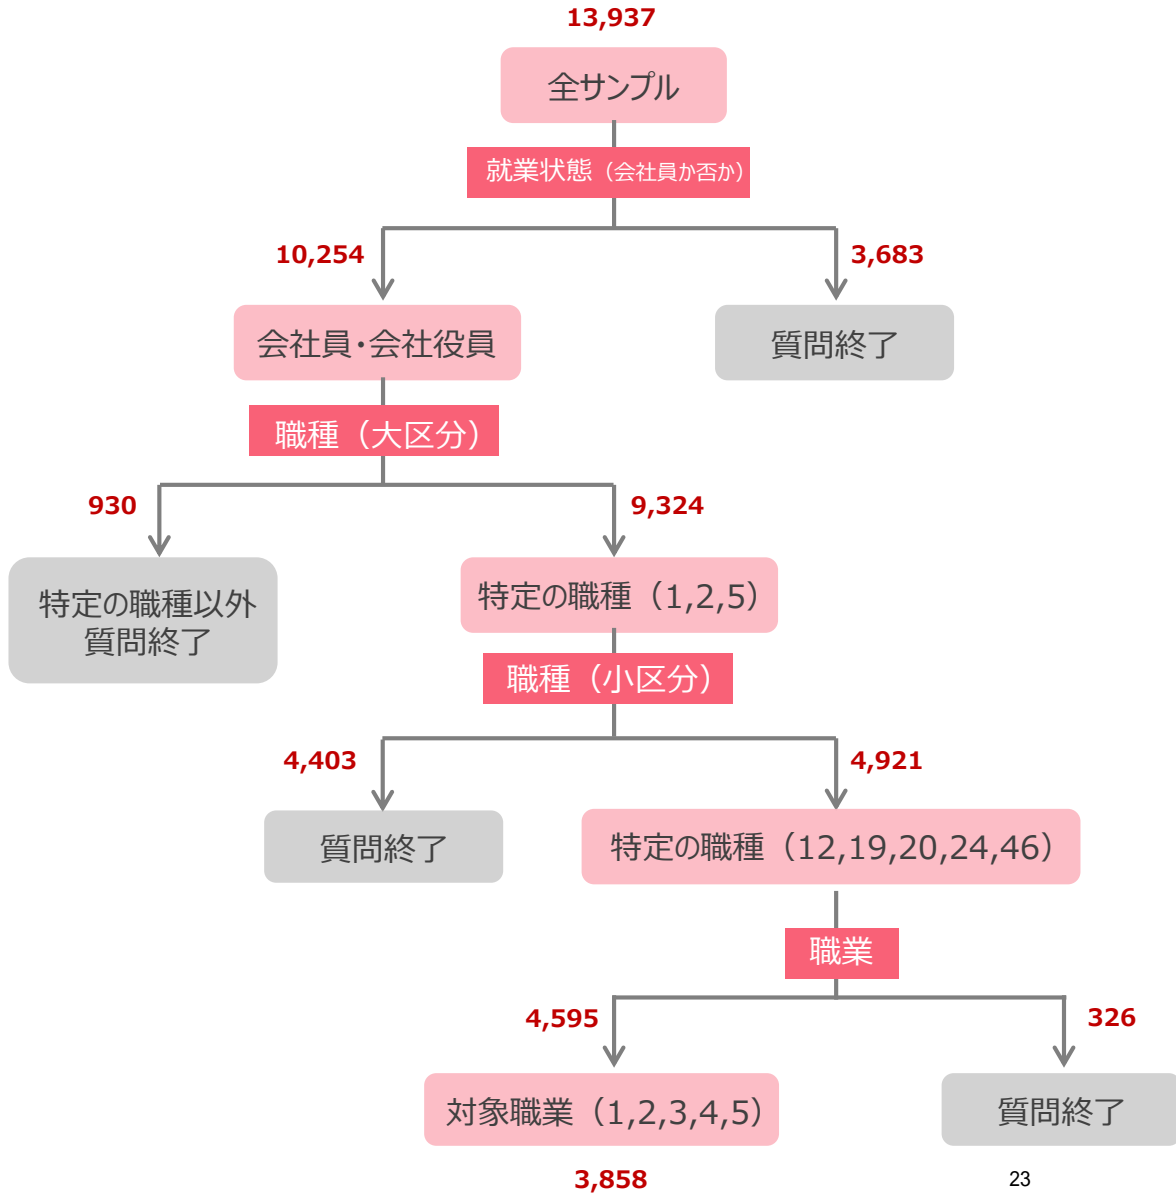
13,937

全サンプル

就業状態（会社員か否か）

10,254

3,683

会社員・会社役員

質問終了

職種（大区分）

930

9,324

特定の職種以外
質問終了

特定の職種（1,2,5）

職種（小区分）

4,403

4,921

質問終了

特定の職種（12,19,20,24,46）

職業

4,595

326

対象職業（1,2,3,4,5）

質問終了

3,858

23